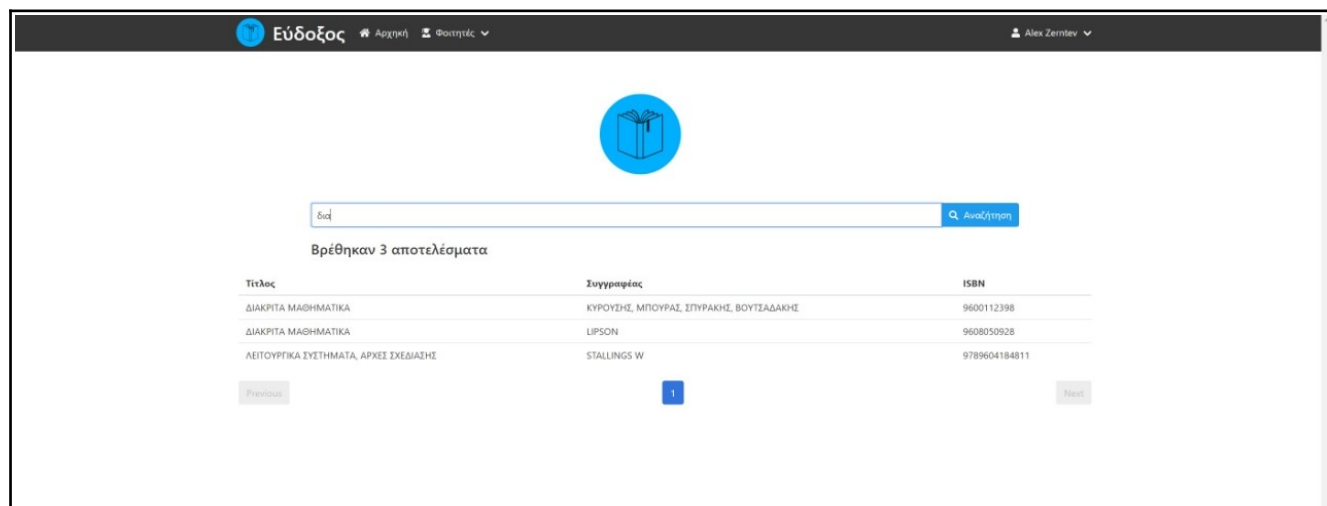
Εύδοξος Αρχική Φοιτητές

Alex Zerntev

δια

Αναζήτηση

Βρέθηκαν 3 αποτελέσματα

| Τίτλος | Συγγραφέας | ISBN |
|---|---|---|
| ΔΙΑΚΡΙΤΑ ΜΑΘΗΜΑΤΙΚΑ | ΚΥΡΟΥΣΗΣ, ΜΠΟΥΡΑΣ, ΣΠΥΡΑΚΗΣ, ΒΟΥΤΣΑΔΑΚΗΣ | 9600112398 |
| ΔΙΑΚΡΙΤΑ ΜΑΘΗΜΑΤΙΚΑ | LIPSON | 9608050928 |
| ΛΕΙΤΟΥΡΓΙΚΑ ΣΥΣΤΗΜΑΤΑ, ΑΡΧΕΣ ΣΧΕΔΙΑΣΗΣ | STALLINGS W | 9789604184811 |

Previous 1 Next